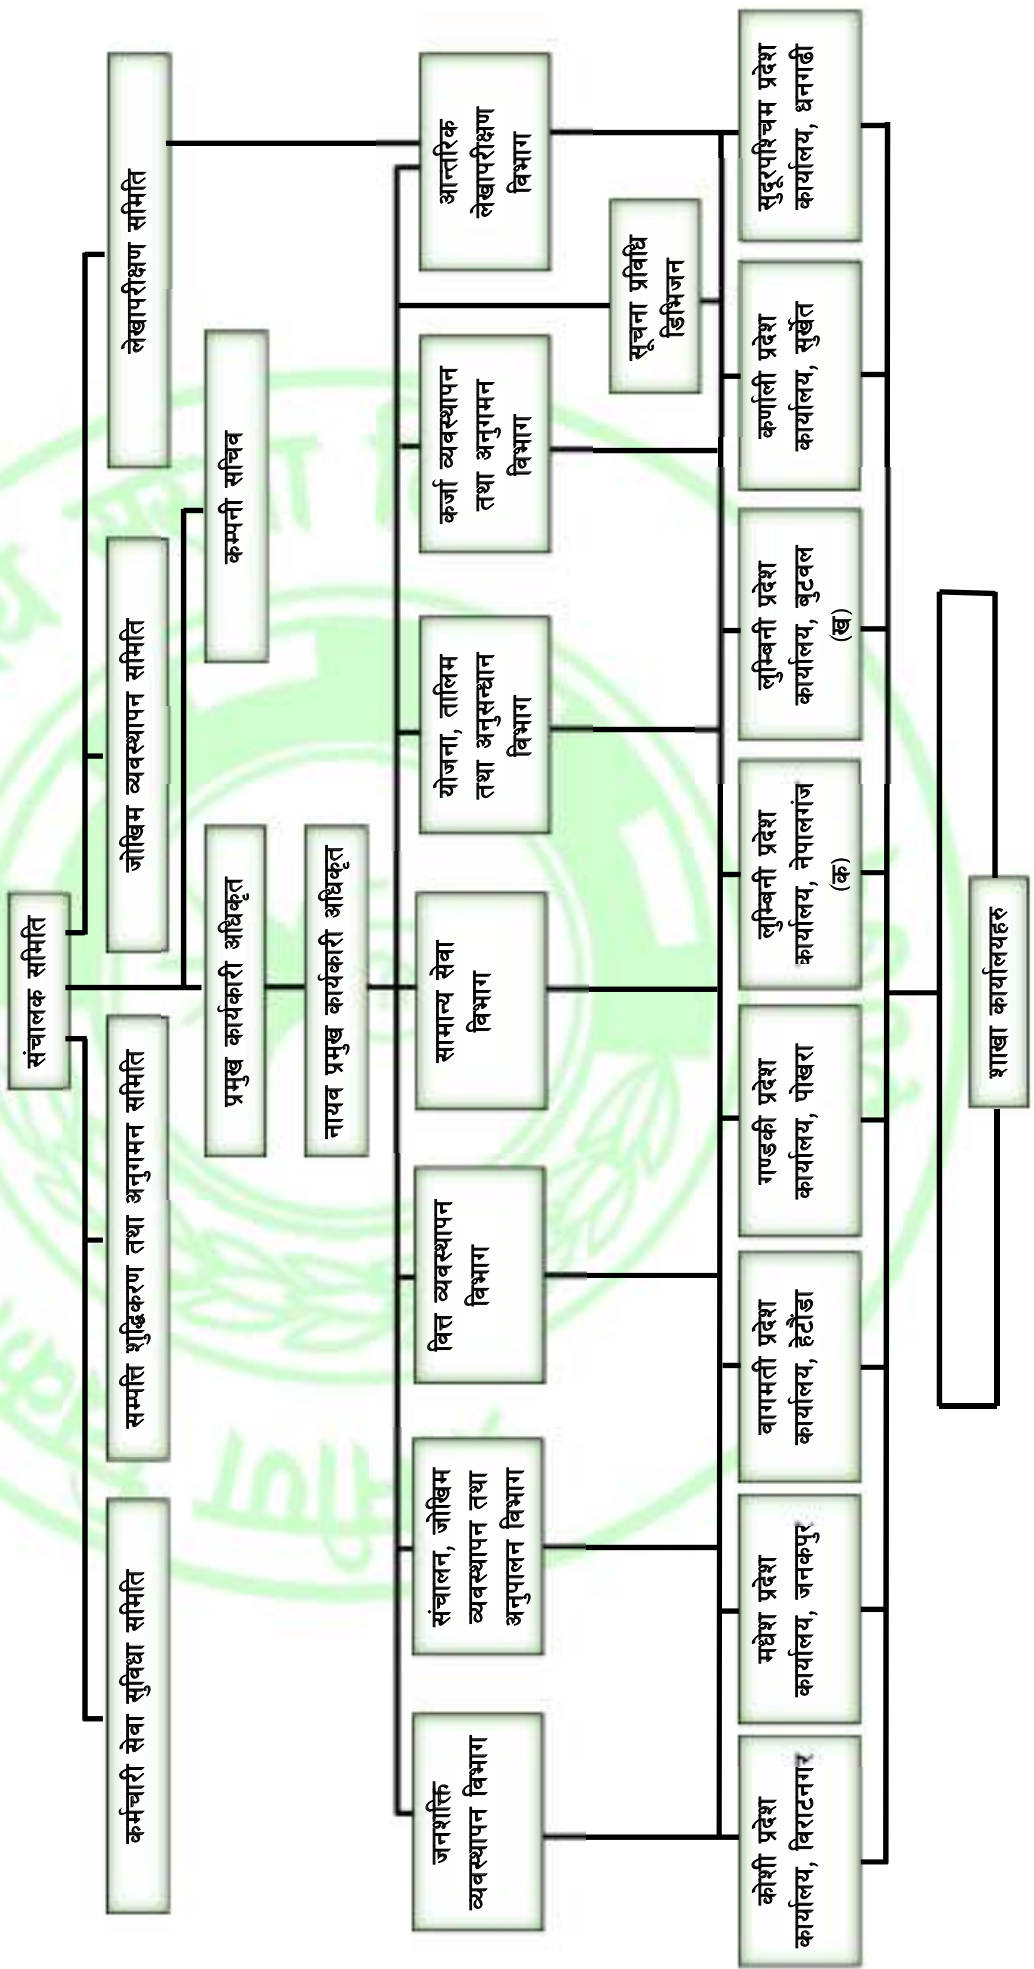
संचालक समिति

लेखापरीक्षण समिति

जोखिम व्यवस्थापन समिति

सम्पति शुद्धिकरण तथा अनुगमन समिति

कर्मचारी सेवा सुविधा समिति

कम्पनी सचिव

प्रमुख कार्यकारी अधिकृत

नायव प्रमुख कार्यकारी अधिकृत

आन्तरिक लेखापरीक्षण विभाग

सूचना प्रविधि डिभिजन

कर्जा व्यवस्थापन तथा अनुगमन विभाग

योजना, तालिम तथा अनुसन्धान विभाग

सामान्य सेवा विभाग

वित्त व्यवस्थापन विभाग

संचालन, जोखिम व्यवस्थापन तथा अनुपालन विभाग

जनशक्ति व्यवस्थापन विभाग

सुदूरपश्चिम प्रदेश कार्यालय, धनगढी

कर्णाली प्रदेश कार्यालय, सुर्खेत

लुम्बिनी प्रदेश कार्यालय, बुटवल (ख)

लुम्बिनी प्रदेश कार्यालय, नेपालगंज (क)

गण्डकी प्रदेश कार्यालय, पोखरा

वागमती प्रदेश कार्यालय, हेटौंडा

मधेश प्रदेश कार्यालय, जनकपुर

कोशी प्रदेश कार्यालय, विराटनगर

शाखा कार्यालयहरु